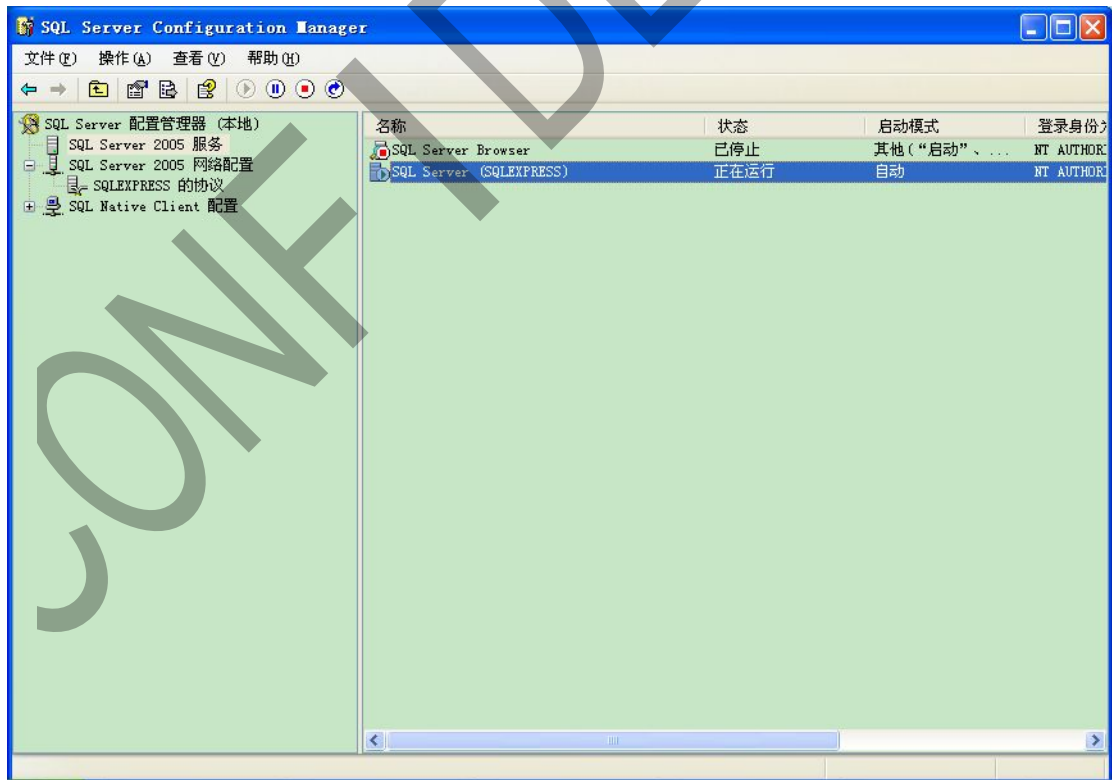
SQL Server Configuration Manager

文件(F) 操作(A) 查看(V) 帮助(H)

SQL Server 配置管理器 (本地)
SQL Server 2005 服务
SQL Server 2005 网络配置
SQLEXPRESS 的协议
SQL Native Client 配置

| 名称 | 状态 | 启动模式 | 登录身份 |
|---|---|---|---|
| SQL Server Browser | 已停止 | 其他("启动"、... | NT AUTHORI |
| SQL Server (SQLEXPRESS) | 正在运行 | 自动 | NT AUTHORI |

CONFIDE